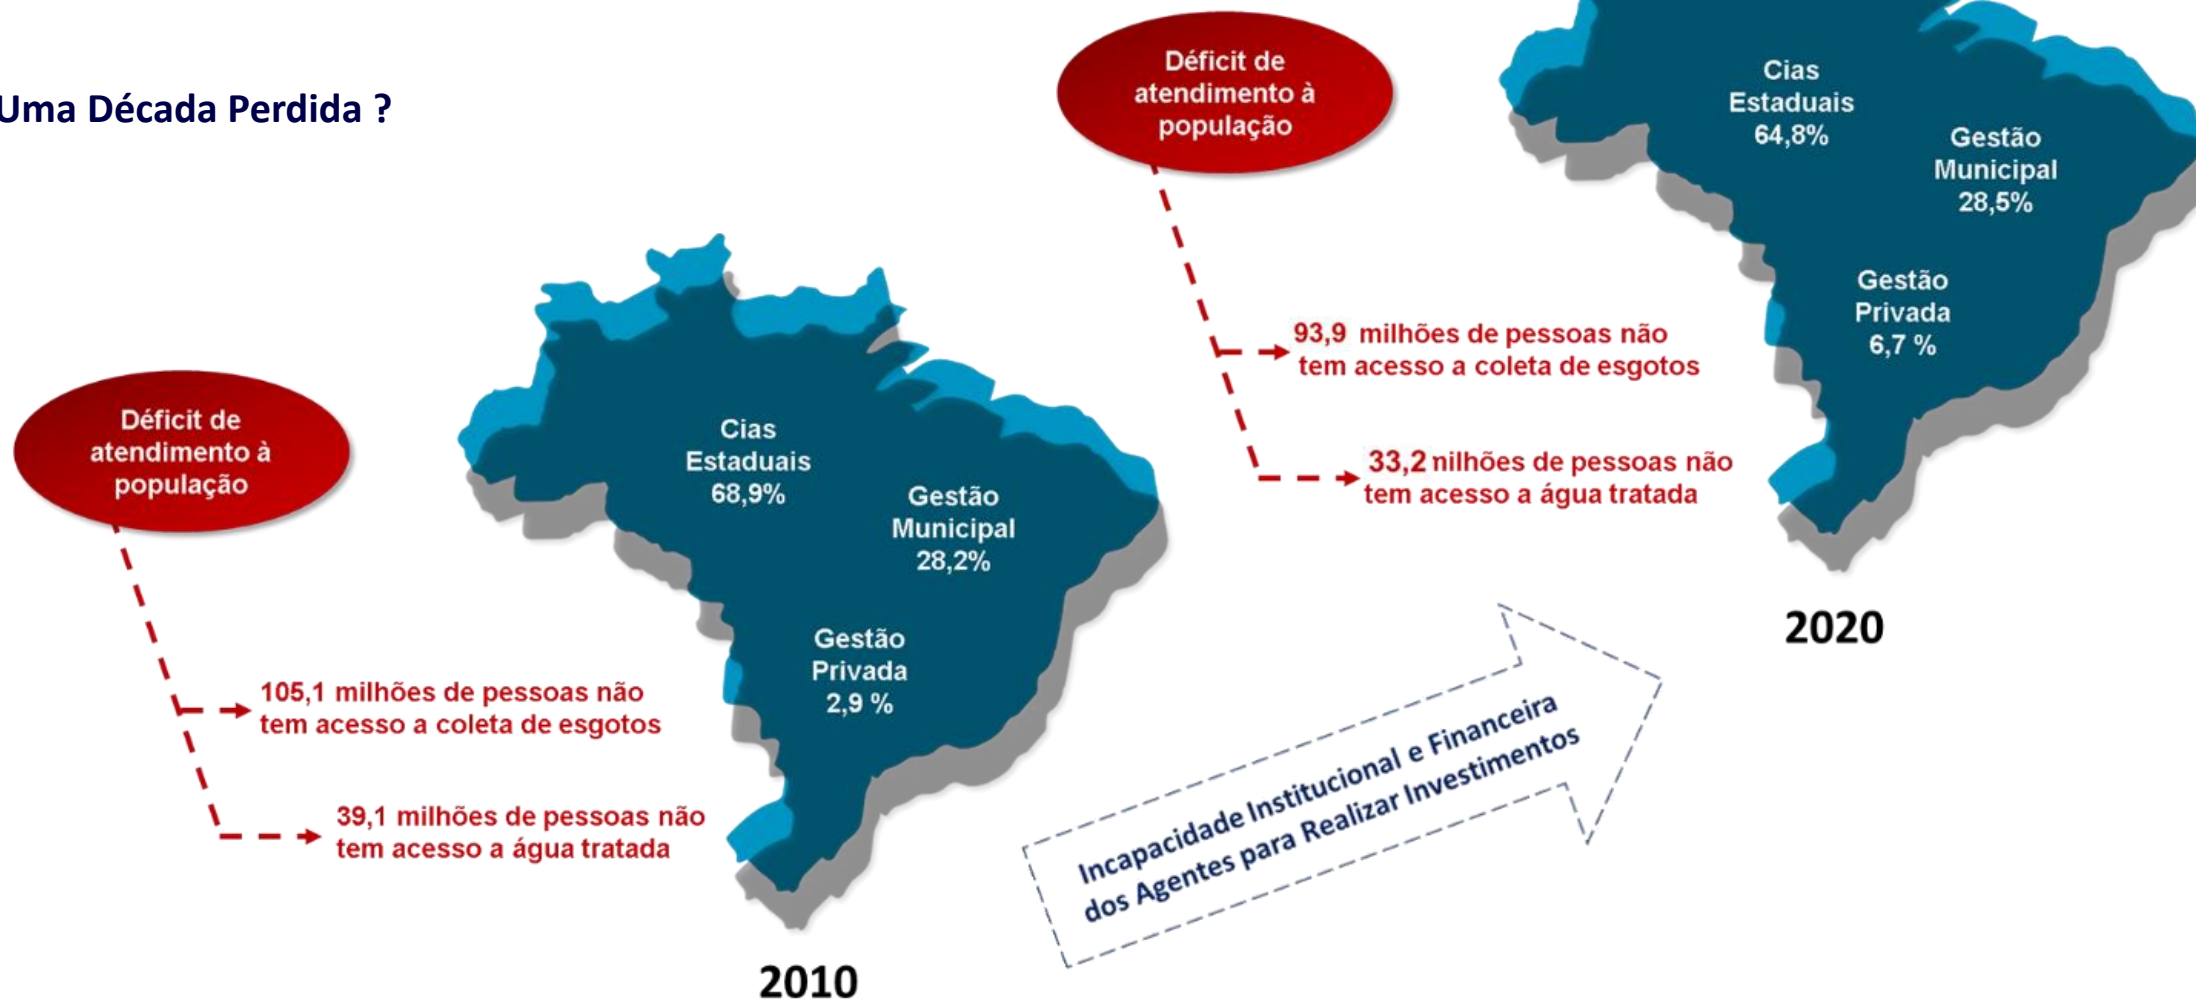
Uma Década Perdida ?

Déficit de atendimento à população

105,1 milhões de pessoas não tem acesso a coleta de esgotos

39,1 milhões de pessoas não tem acesso a água tratada

Cias Estaduais 68,9%

Gestão Municipal 28,2%

Gestão Privada 2,9 %

2010

Déficit de atendimento à população

93,9 milhões de pessoas não tem acesso a coleta de esgotos

33,2 nilhões de pessoas não tem acesso a água tratada

Cias Estaduais 64,8%

Gestão Municipal 28,5%

Gestão Privada 6,7 %

2020

Incapacidade Institucional e Financeira dos Agentes para Realizar Investimentos